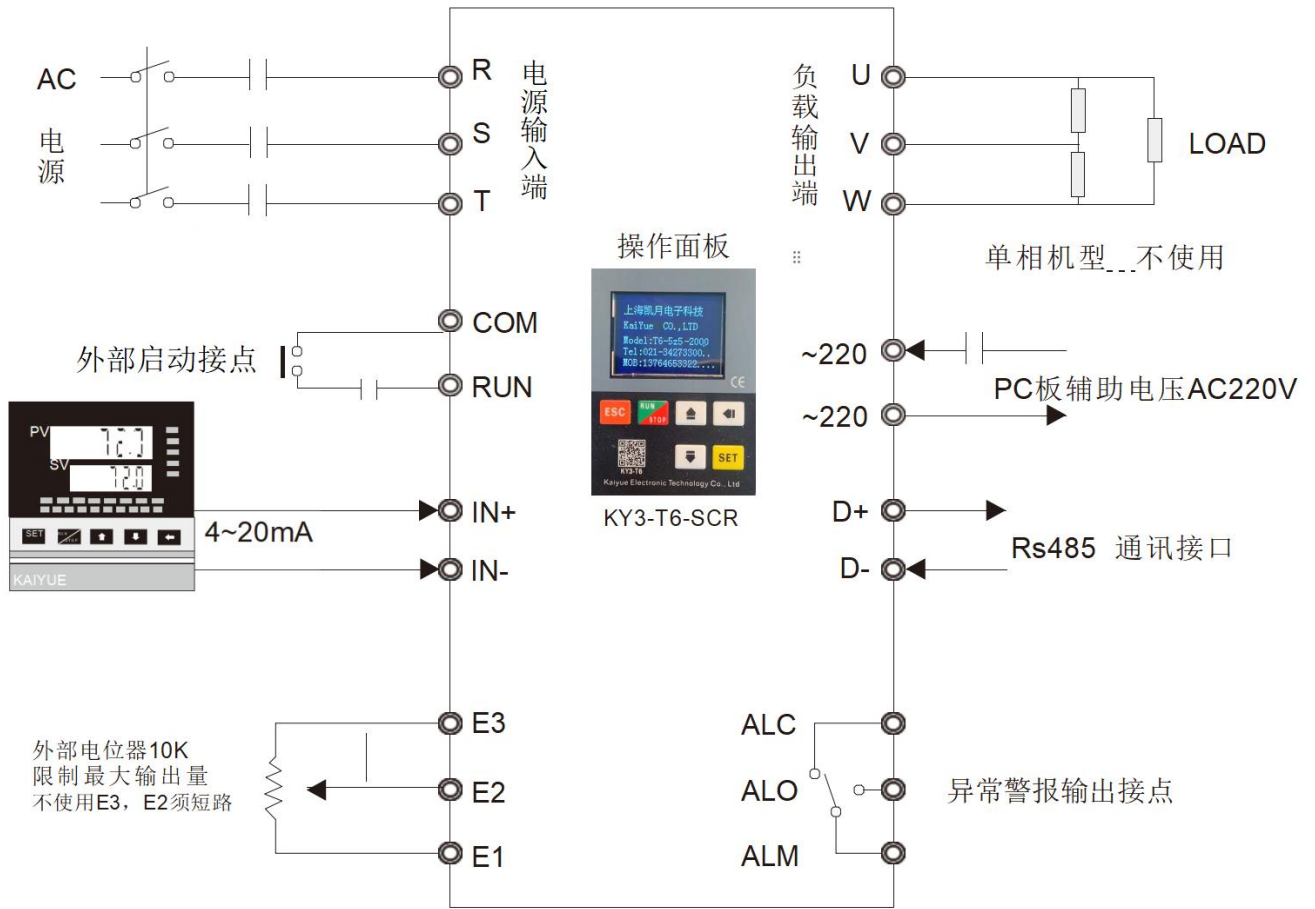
AC

电源

R
S
T

电源输入端

负载输出端

U
V
W

LOAD

操作面板

上海凯月电子科技
KaiYue CO.,LTD
Model:T6-5z5-2000
Tel:021-34273300..
MOB:13764653322...

CE

ESC
RUN STOP
SET

KY3-T6
Kaiyue Electronic Technology Co., Ltd

KY3-T6-SCR

单相机型 不使用

COM
外部启动接点
RUN

~220
~220
PC板辅助电压AC220V

PV 72.7
SV 72.0
SET
KAIYUE

4~20mA
IN+
IN-

D+
D-
Rs485 通讯接口

E3
E2
E1
外部电位器10K
限制最大输出量
不使用E3，E2须短路

ALC
ALO
ALM
异常警报输出接点